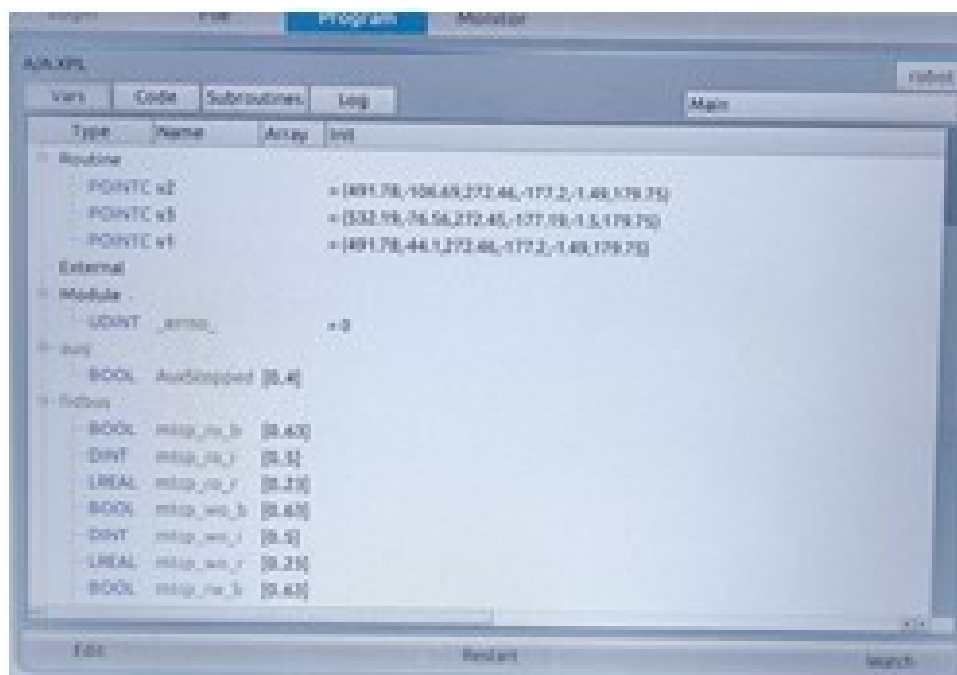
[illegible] File Program Monitor

A/A.XPL

Vars Code Subroutines Log Main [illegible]

| Type | Name | Array | Init |
|---|---|---|---|
| Routine | | | |
| POINTC | a2 | | = [491.78,-106.65,272.46,-177.2,-1.49,179.75] |
| POINTC | a3 | | = [532.19,-76.56,272.45,-177.19,-1.5,179.75] |
| POINTC | a1 | | = [491.78,-44.1,272.46,-177.2,-1.49,179.75] |
| External | | | |
| Module | | | |
| UDINT | _errno_ | | = 0 |
| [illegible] | | | |
| BOOL | AuxStopped | [0..4] | |
| Fieldbus | | | |
| BOOL | mtcp_ro_b | [0..63] | |
| DINT | mtcp_ro_i | [0..5] | |
| LREAL | mtcp_ro_r | [0..23] | |
| BOOL | mtcp_wo_b | [0..63] | |
| DINT | mtcp_wo_i | [0..5] | |
| LREAL | mtcp_wo_r | [0..23] | |
| BOOL | mtcp_rw_b | [0..63] | |

Edit Restart Search